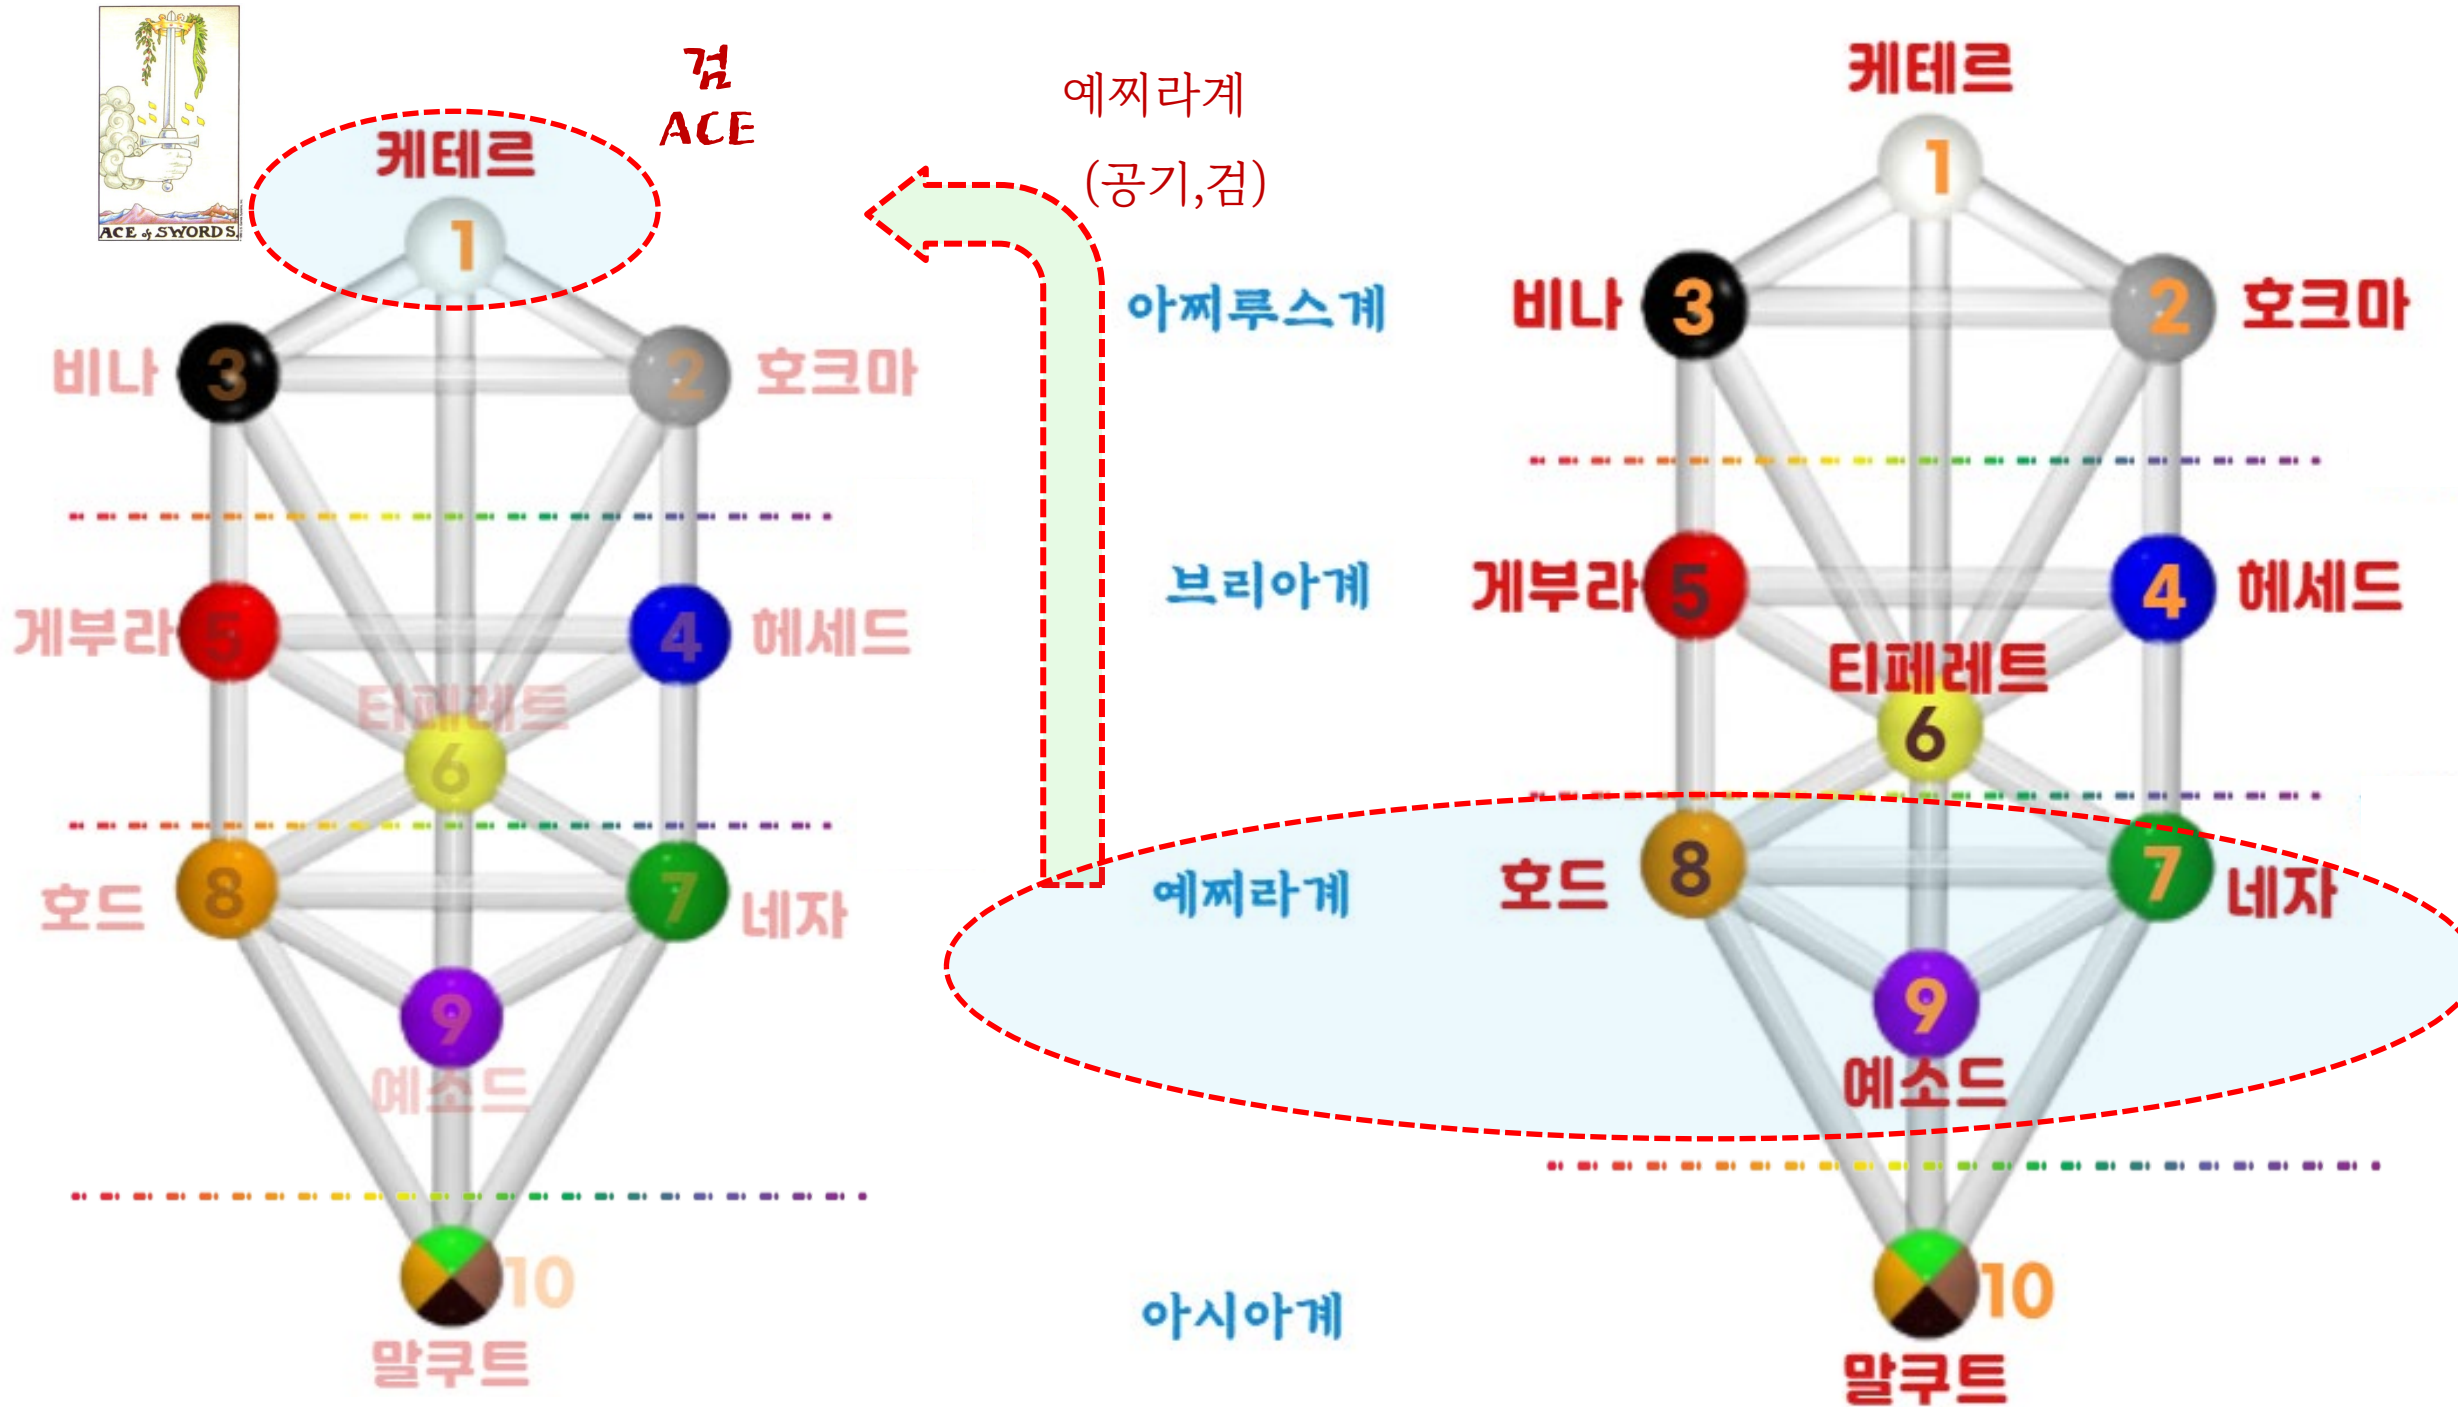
ACE of SWORDS

검
ACE

케테르
1
비나 3
2 호크마
게부라 5
4 헤세드
티페레트
6
호드 8
7 네자
9
예소드
10
말쿠트

예찌라계
(공기,검)

아찌루스계
브리아계
예찌라계
아시아계

케테르
1
비나 3
2 호크마
게부라 5
4 헤세드
티페레트
6
호드 8
7 네자
9
예소드
10
말쿠트